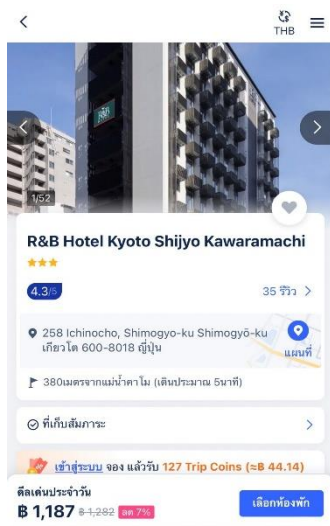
THB

R&B

1/52

R&B Hotel Kyoto Shijyo Kawaramachi

4.3/5

35 รีวิว

258 Ichinocho, Shimogyo-ku Shimogyō-ku เกียวโต 600-8018 ญี่ปุ่น

แผนที่

380เมตรจากแม่น้ำคาโม (เดินประมาณ 5นาที)

ที่เก็บสัมภาระ

เข้าสู่ระบบ จอง แล้วรับ 127 Trip Coins (≈฿ 44.14)

ดีลเด่นประจำวัน

฿ 1,187 ฿ 1,282 ลด 7%

เลือกห้องพัก